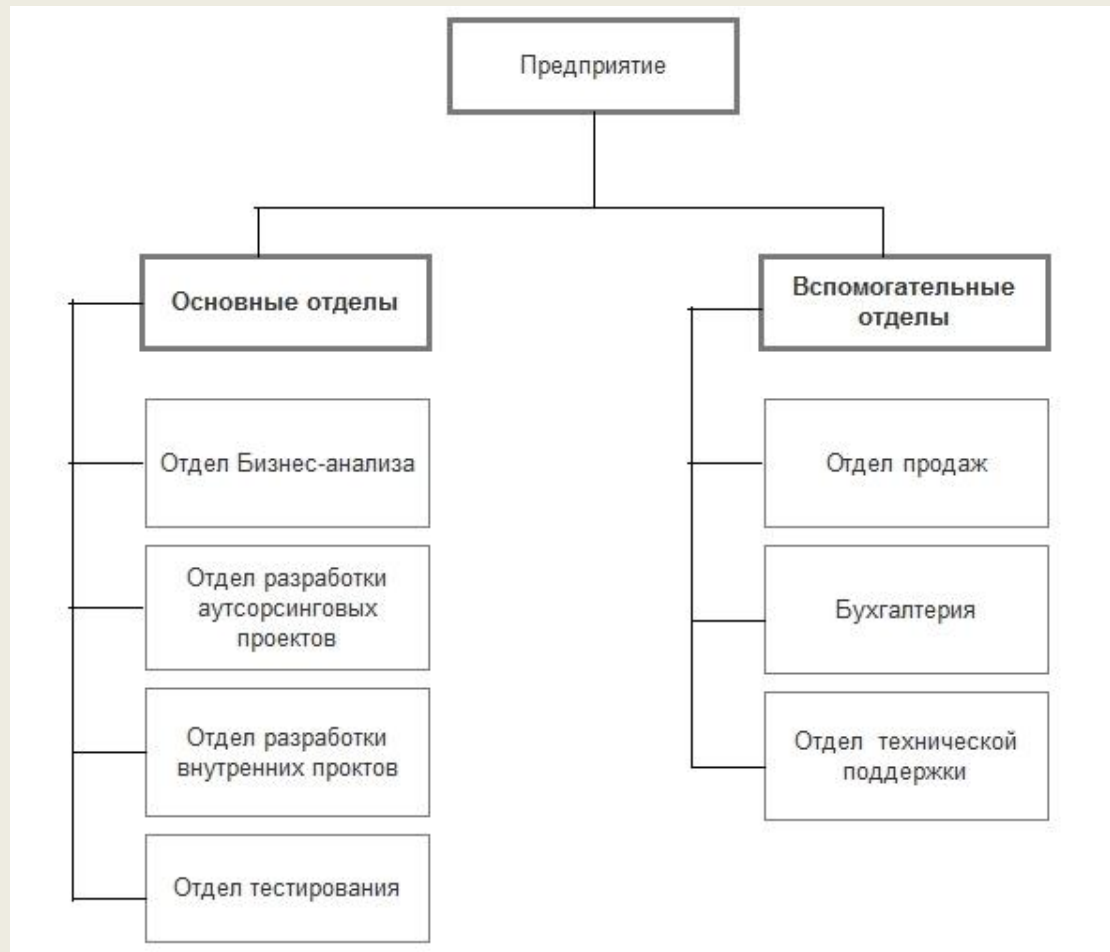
Предприятие

Основные отделы

Вспомогательные отделы

Отдел Бизнес-анализа

Отдел разработки аутсорсинговых проектов

Отдел разработки внутренних проктов

Отдел тестирования

Отдел продаж

Бухгалтерия

Отдел технической поддержки